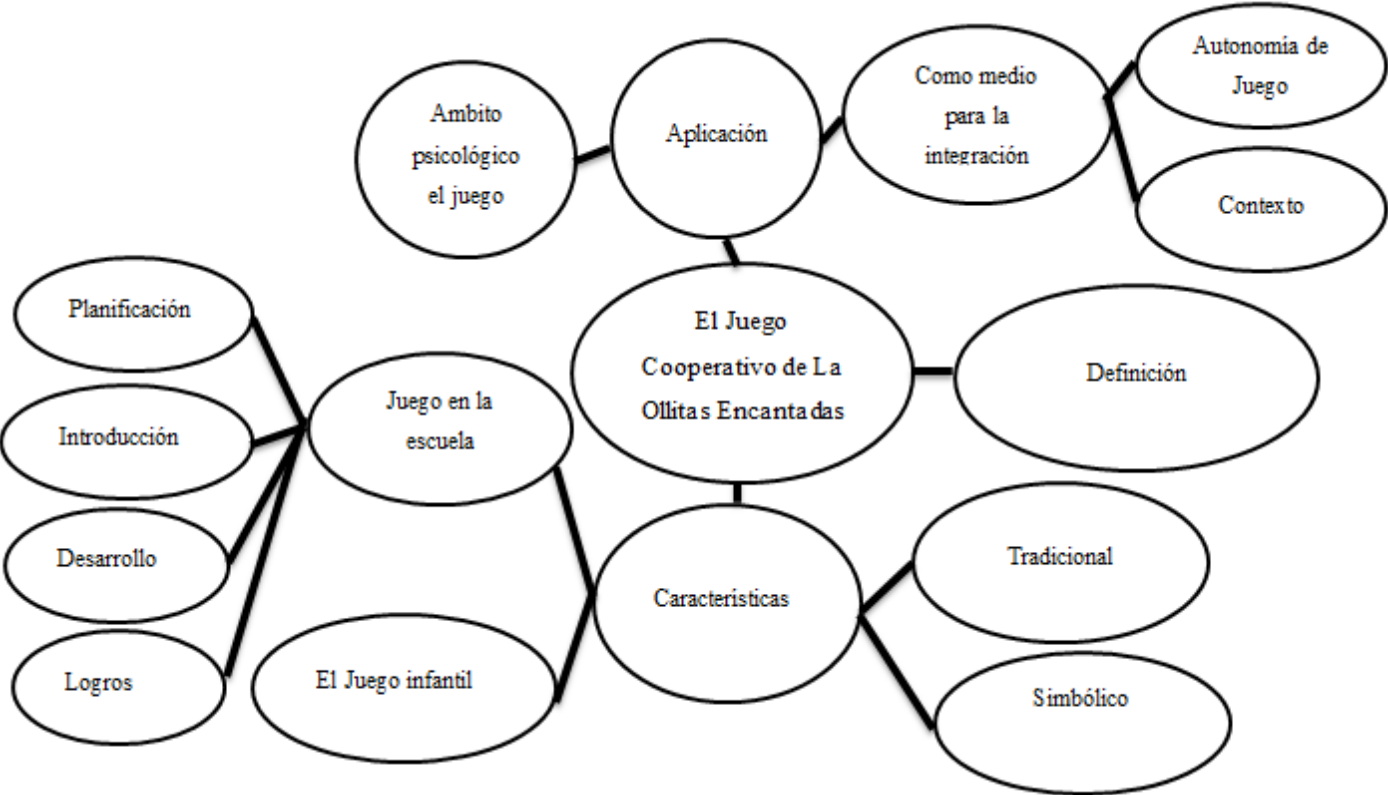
Ambito psicológico el juego

Aplicación

Como medio para la integración

Autonomia de Juego

Contexto

Planificación

Introducción

Desarrollo

Logros

Juego en la escuela

El Juego Cooperativo de La Ollitas Encantadas

Definición

Caracteristicas

Tradicional

Simbólico

El Juego infantil